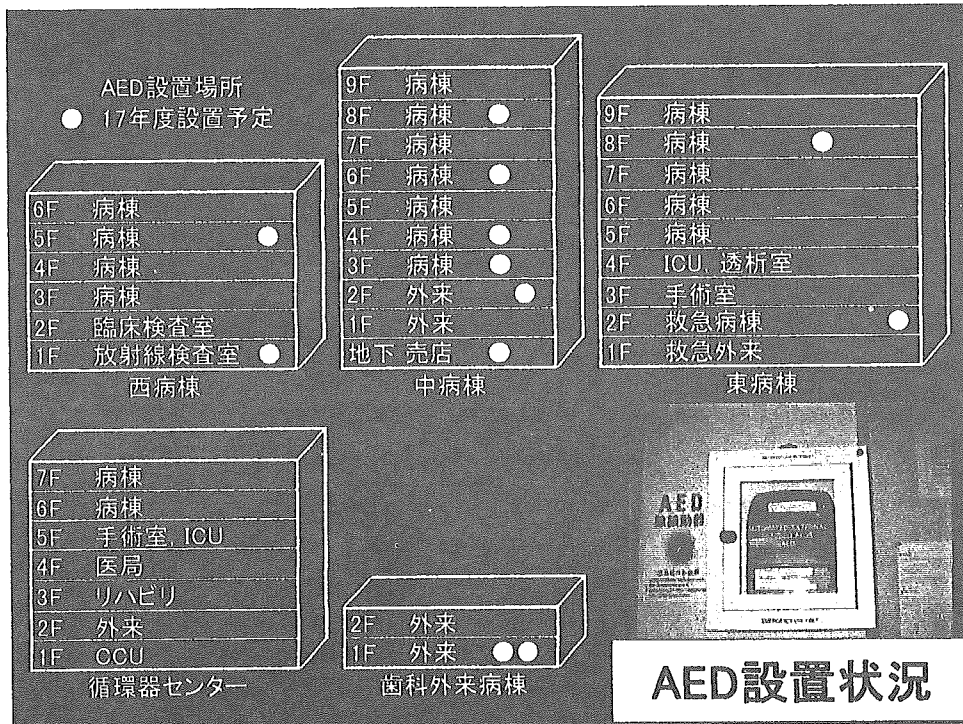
AED設置場所
● 17年度設置予定

6F 病棟
5F 病棟
4F 病棟
3F 病棟
2F 臨床検査室
1F 放射線検査室
西病棟

9F 病棟
8F 病棟
7F 病棟
6F 病棟
5F 病棟
4F 病棟
3F 病棟
2F 外来
1F 外来
地下 売店
中病棟

9F 病棟
8F 病棟
7F 病棟
6F 病棟
5F 病棟
4F ICU, 透析室
3F 手術室
2F 救急病棟
1F 救急外来
東病棟

7F 病棟
6F 病棟
5F 手術室, ICU
4F 医局
3F リハビリ
2F 外来
1F CCU
循環器センター

2F 外来
1F 外来
歯科外来病棟

AED
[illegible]

AED設置状況